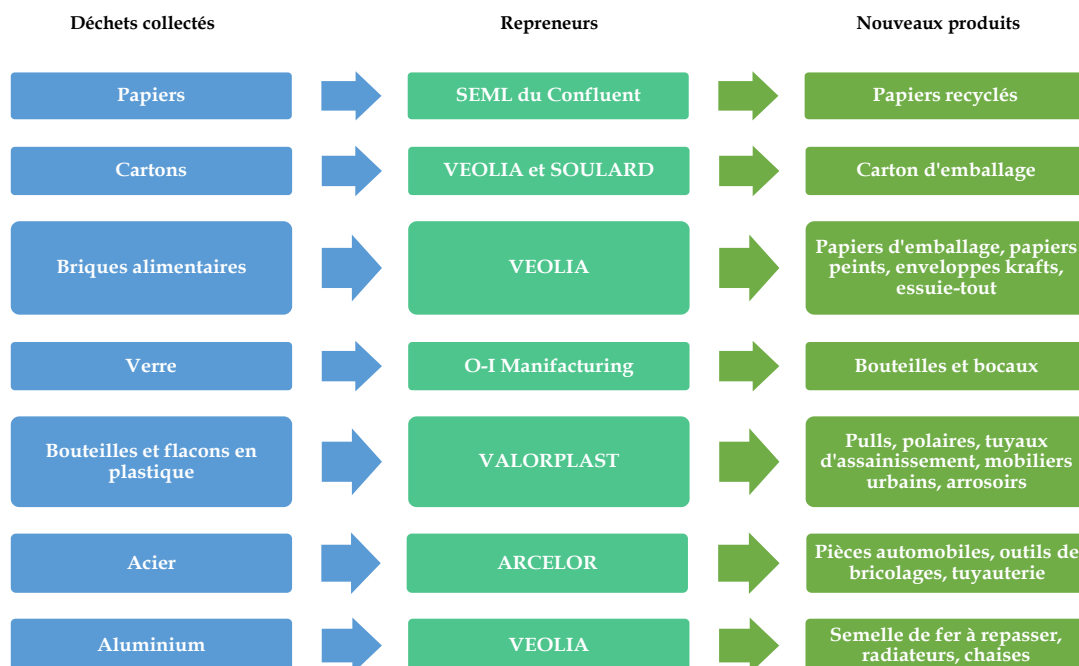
| Déchets collectés | Repreneurs | Nouveaux produits |
|---|---|---|
| Papiers | SEML du Confluent | Papiers recyclés |
| Cartons | VEOLIA et SOULARD | Carton d'emballage |
| Briques alimentaires | VEOLIA | Papiers d'emballage, papiers peints, enveloppes krafts, essuie-tout |
| Verre | O-I Manifacturing | Bouteilles et bocaux |
| Bouteilles et flacons en plastique | VALORPLAST | Pulls, polaires, tuyaux d'assainissement, mobiliers urbains, arrosoirs |
| Acier | ARCELOR | Pièces automobiles, outils de bricolages, tuyauterie |
| Aluminium | VEOLIA | Semelle de fer à repasser, radiateurs, chaises |